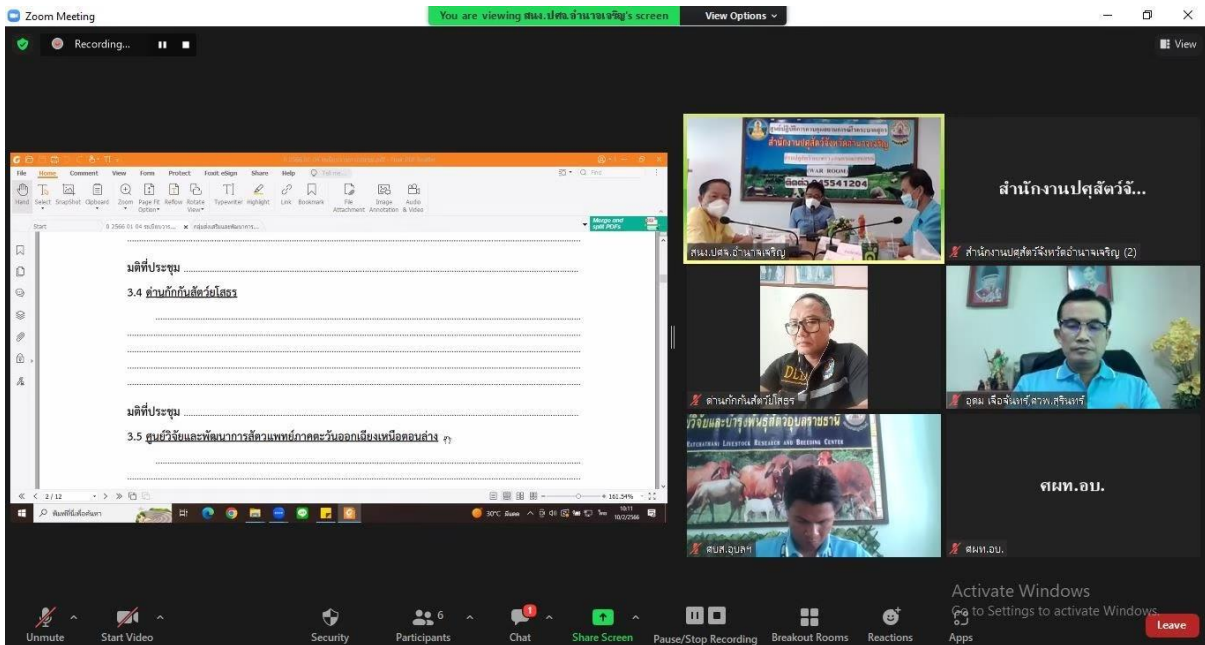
Zoom Meeting

You are viewing สนง.ปศส.อำนาจเจริญ's screen

View Options

Recording...

View

File Home Comment View Form Protect Foxit eSign Share Help

Hand Select SnapShot Clipboard Zoom Page Fit Option Reflow Rotate View Typewriter Highlight Link Bookmark File Attachment Image Annotation Audio & Video

Start

Merge and split PDFs

มติที่ประชุม

3.4 ด่านกักกันสัตว์ยโสธร

มติที่ประชุม

3.5 ศูนย์วิจัยและพัฒนาการสัตวแพทย์ภาคตะวันออกเฉียงเหนือตอนล่าง

2 / 12

161.54%

พิมพ์ที่นี่เพื่อค้นหา

30°C

10/2/2566

สนง.ปศจ.อำนาจเจริญ

สำนักงานปศุสัตว์จั...

สำนักงานปศุสัตว์จังหวัดอำนาจเจริญ (2)

ด่านกักกันสัตว์ยโสธร

อุดม เจือจันทร์,ศวพ.สุรินทร์

ศผท.อบ.

ศบส.อุบลฯ

ศผท.อบ.

Activate Windows
Go to Settings to activate Windows.

Unmute Start Video Security Participants 6 Chat Share Screen Pause/Stop Recording Breakout Rooms Reactions Apps Leave